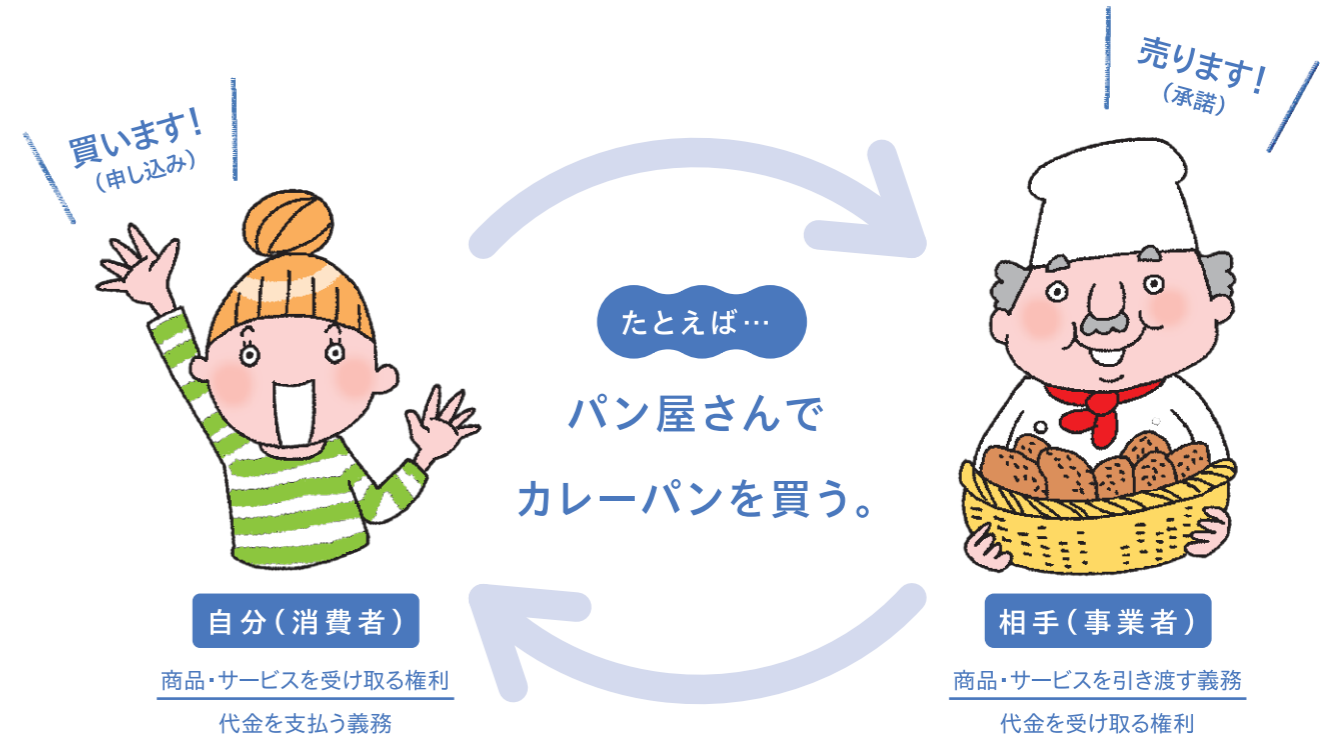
買います!
(申し込み)

売ります!
(承諾)

たとえば…

パン屋さんで
カレーパンを買う。

自分(消費者)

商品・サービスを受け取る権利

代金を支払う義務

相手(事業者)

商品・サービスを引き渡す義務

代金を受け取る権利